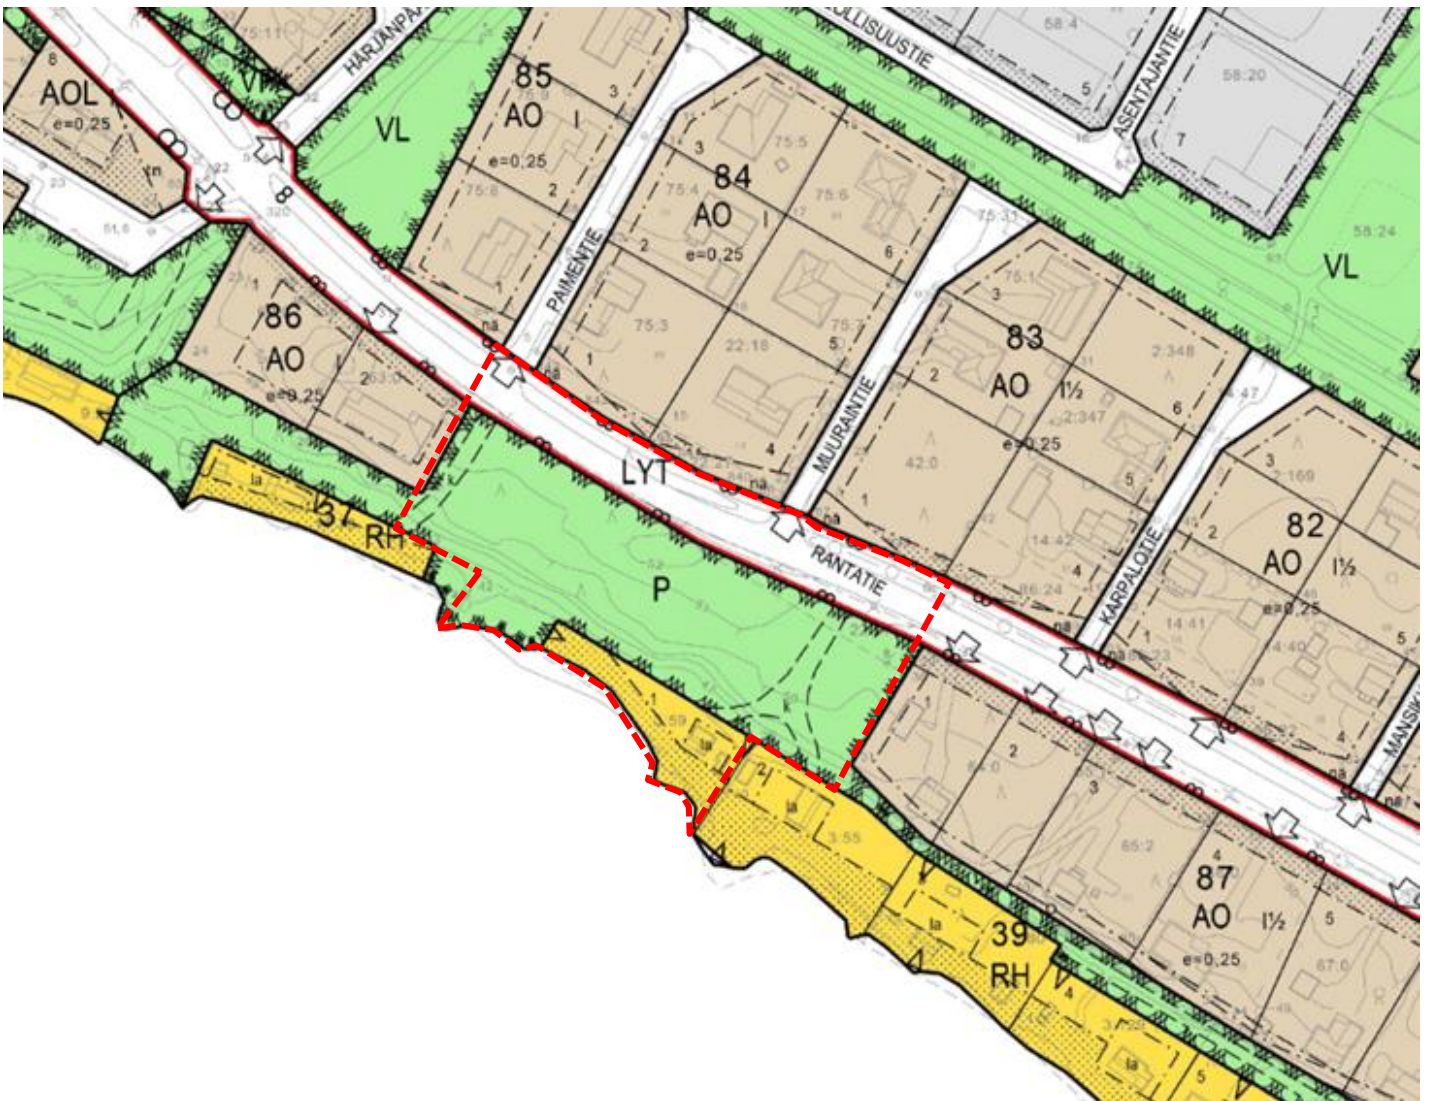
AOL
e=0,25
VP
HÄRJANPÄÄ
VL
85
AO
I
e=0,25
PAIMENTIE
TEOLLISUUSTIE
ASENTAJANTIE
58:20
VL
84
AO
I
e=0,25
86
AO
I
e=0,25
83
AO
I½
e=0,25
MUURAINTIE
LYT
RANTATIE
37
RH
P
82
AO
I½
e=0,25
KARPALOTIE
MANSIKK
87
AO
I½
e=0,25
39
RH